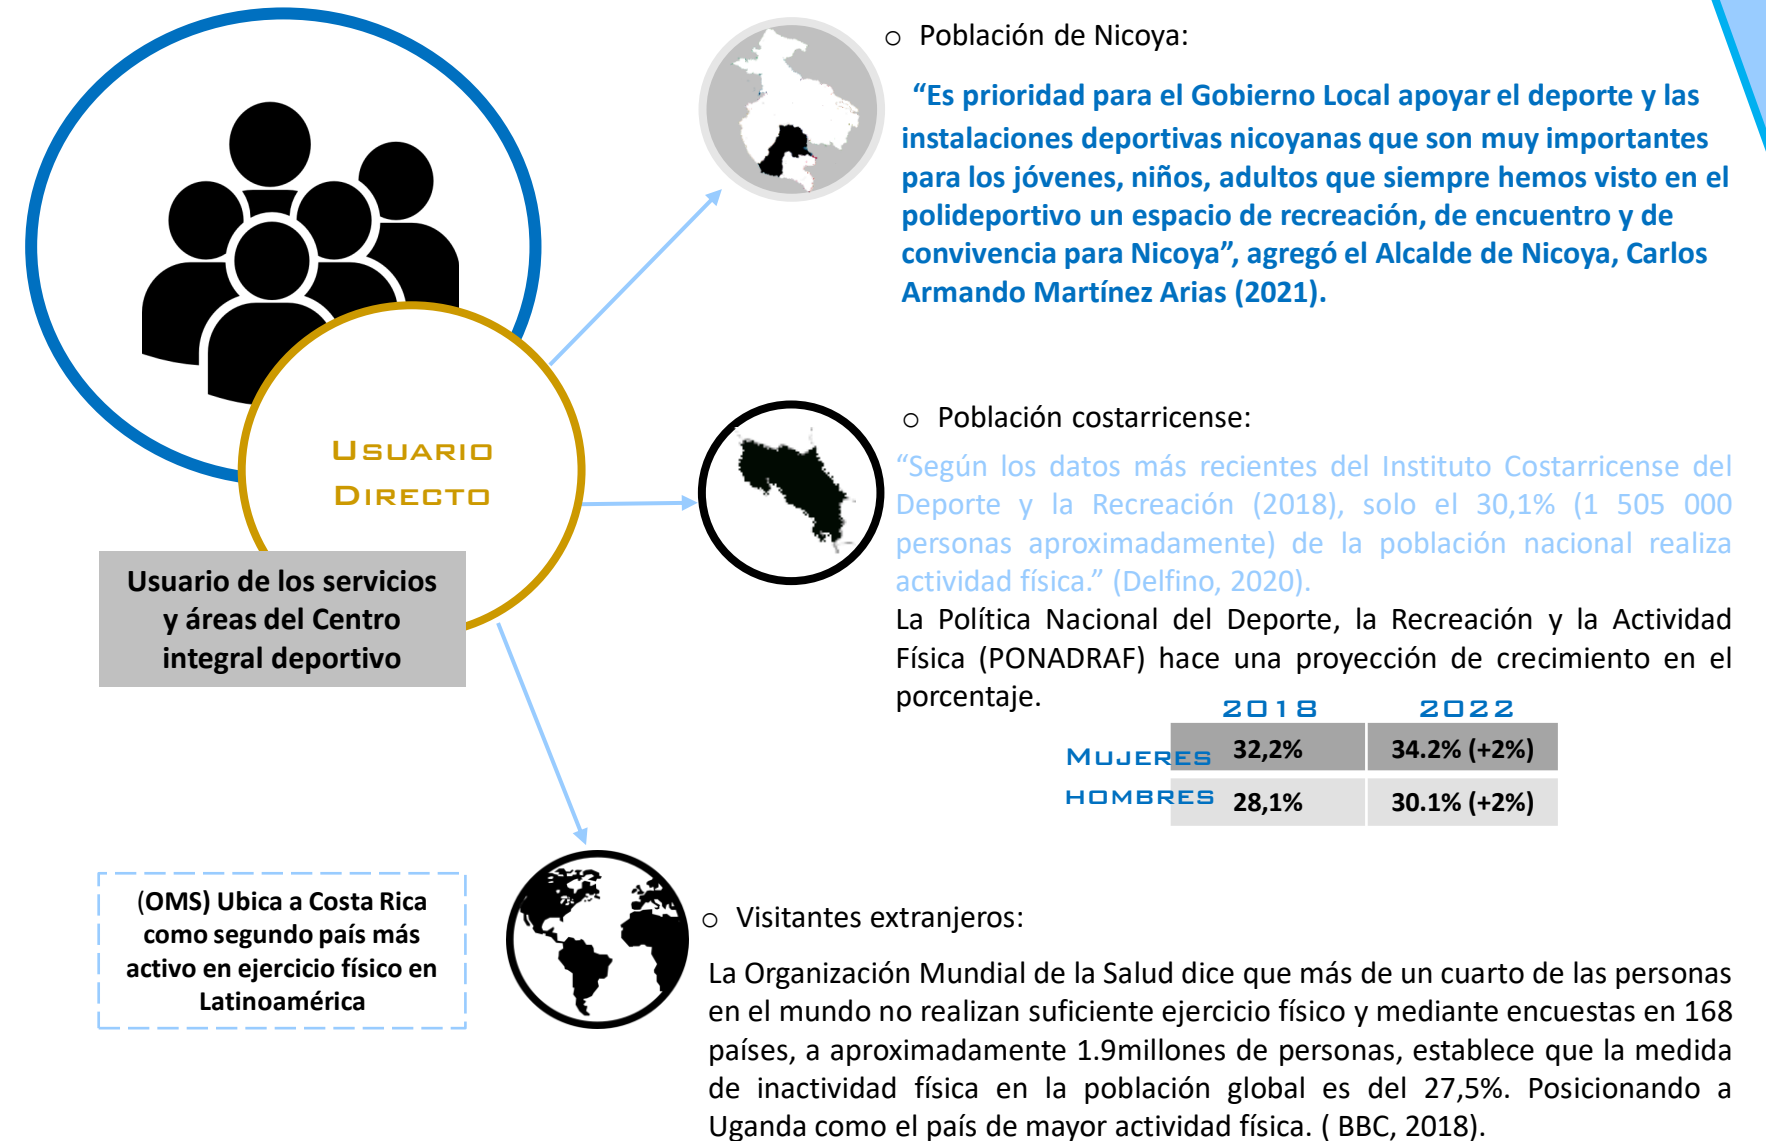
USUARIO DIRECTO

Usuario de los servicios y áreas del Centro integral deportivo

○ Población de Nicoya:

“Es prioridad para el Gobierno Local apoyar el deporte y las instalaciones deportivas nicoyanas que son muy importantes para los jóvenes, niños, adultos que siempre hemos visto en el polideportivo un espacio de recreación, de encuentro y de convivencia para Nicoya”, agregó el Alcalde de Nicoya, Carlos Armando Martínez Arias (2021).

○ Población costarricense:

“Según los datos más recientes del Instituto Costarricense del Deporte y la Recreación (2018), solo el 30,1% (1 505 000 personas aproximadamente) de la población nacional realiza actividad física.” (Delfino, 2020).

La Política Nacional del Deporte, la Recreación y la Actividad Física (PONADRAF) hace una proyección de crecimiento en el porcentaje.

| | 2018 | 2022 |
|---|---|---|
| MUJERES | 32,2% | 34.2% (+2%) |
| HOMBRES | 28,1% | 30.1% (+2%) |

(OMS) Ubica a Costa Rica como segundo país más activo en ejercicio físico en Latinoamérica

○ Visitantes extranjeros:

La Organización Mundial de la Salud dice que más de un cuarto de las personas en el mundo no realizan suficiente ejercicio físico y mediante encuestas en 168 países, a aproximadamente 1.9millones de personas, establece que la medida de inactividad física en la población global es del 27,5%. Posicionando a Uganda como el país de mayor actividad física. ( BBC, 2018).